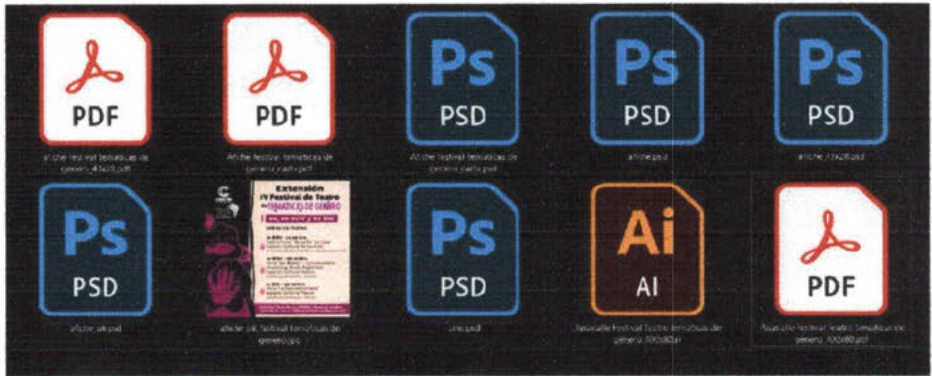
PDF

afiche festival temáticas de genero_43x28.pdf

PDF

Afiche festival temáticas de genero_carta.pdf

Ps
PSD

Afiche festival temáticas de genero_carta.psd

Ps
PSD

afiche.psd

Ps
PSD

afiche_43x28.psd

Ps
PSD

afiche_ok.psd

Extensión
IV Festival de Teatro
TEMÁTICAS DE GÉNERO
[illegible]

afiche ok festival temáticas de genero.jpg

Ps
PSD

uno.psd

Ai
AI

Pasacalle Festival Teatro temáticas de genero_300x80.ai

PDF

Pasacalle festival teatro temáticas de genero_300x80.pdf